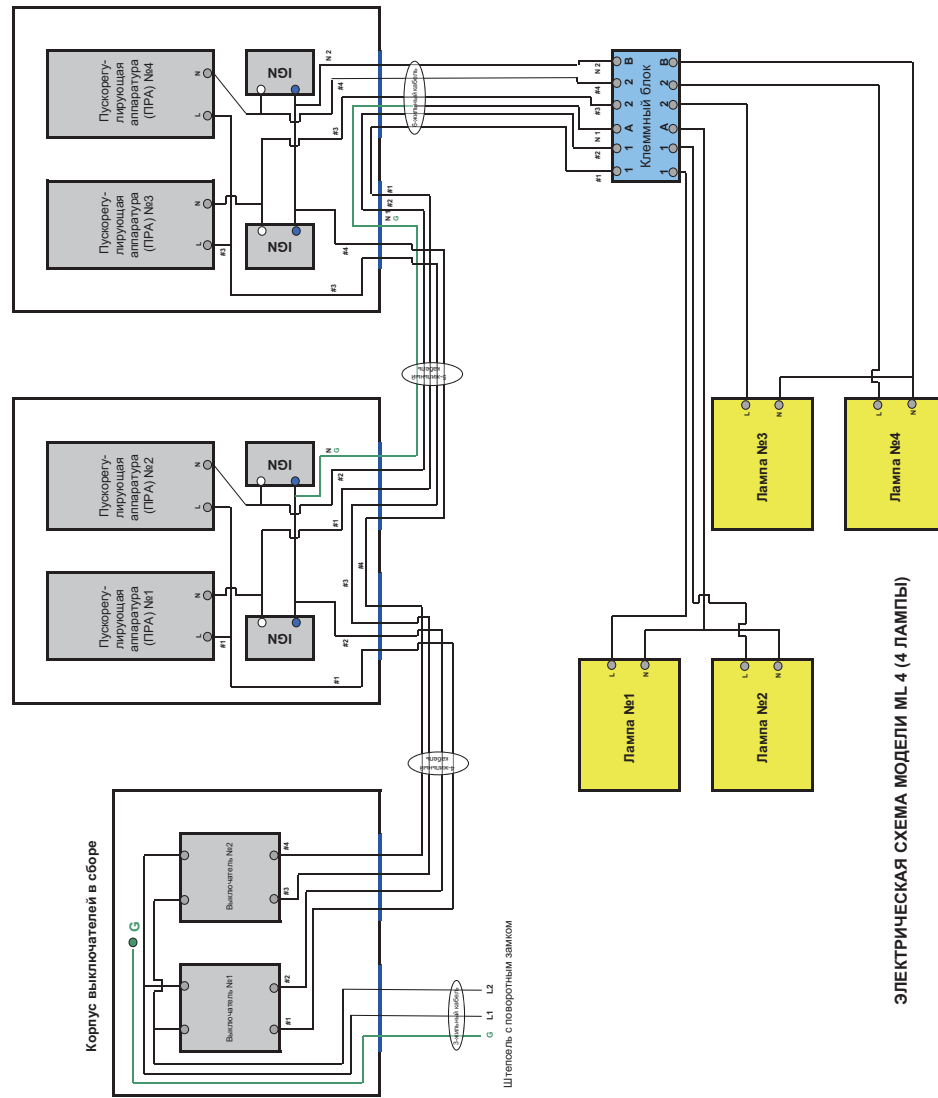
Пускорегулирующая аппаратура (ПРА) №4

N

L

IGN

N 2

#4

#3

3-жильный кабель

Пускорегулирующая аппаратура (ПРА) №3

N

L

#3

IGN

#1

N

#2

G

#4

#3

N 2

B

#4

2

#3

2

N 1

A

#2

1

#1

1

Клеммный блок

B

2

2

A

1

1

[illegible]

Пускорегулирующая аппаратура (ПРА) №2

N

L

IGN

N

G

#2

#1

Пускорегулирующая аппаратура (ПРА) №1

N

L

#1

IGN

#3

#4

#2

#1

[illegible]

Лампа №3

L

N

Лампа №4

L

N

Лампа №1

L

N

Лампа №2

L

N

Корпус выключателей в сборе

G

Выключатель №2

#4

#3

Выключатель №1

#2

#1

3-жильный кабель

L2

L1

G

Штепсель с поворотным замком

ЭЛЕКТРИЧЕСКАЯ СХЕМА МОДЕЛИ ML 4 (4 ЛАМПЫ)